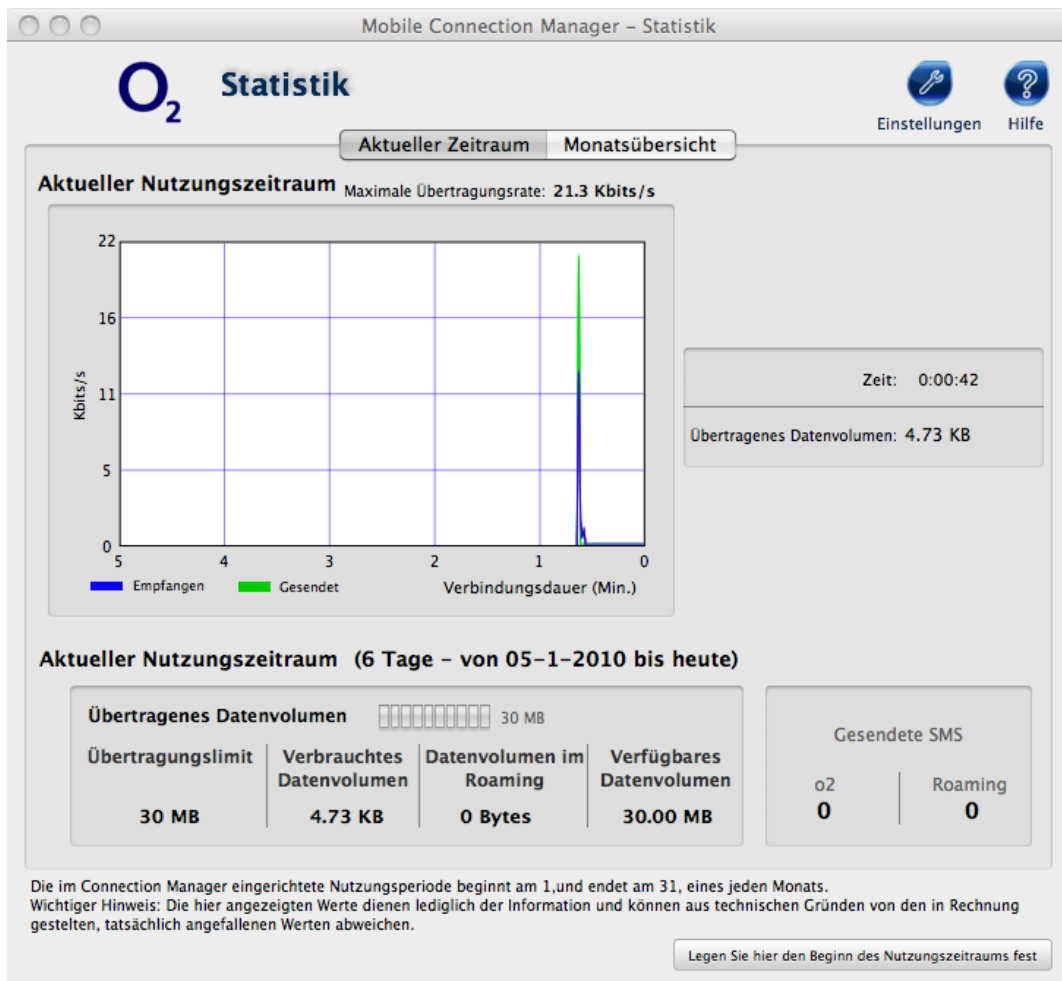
Mobile Connection Manager – Statistik

$O_2$ Statistik

Einstellungen Hilfe

Aktueller Zeitraum | Monatsübersicht

Aktueller Nutzungszeitraum Maximale Übertragungsrate: 21.3 Kbits/s

22
16
11
5
0
Kbits/s
5 4 3 2 1 0
Empfangen Gesendet Verbindungsdauer (Min.)

Zeit: 0:00:42

Übertragenes Datenvolumen: 4.73 KB

Aktueller Nutzungszeitraum (6 Tage - von 05-1-2010 bis heute)

Übertragenes Datenvolumen 30 MB

| Übertragungslimit | Verbrauchtes Datenvolumen | Datenvolumen im Roaming | Verfügbares Datenvolumen |
|---|---|---|---|
| 30 MB | 4.73 KB | 0 Bytes | 30.00 MB |

Gesendete SMS

| o2 | Roaming |
|---|---|
| 0 | 0 |

Die im Connection Manager eingerichtete Nutzungsperiode beginnt am 1,und endet am 31, eines jeden Monats.
Wichtiger Hinweis: Die hier angezeigten Werte dienen lediglich der Information und können aus technischen Gründen von den in Rechnung gestelten, tatsächlich angefallenen Werten abweichen.

Legen Sie hier den Beginn des Nutzungszeitraums fest